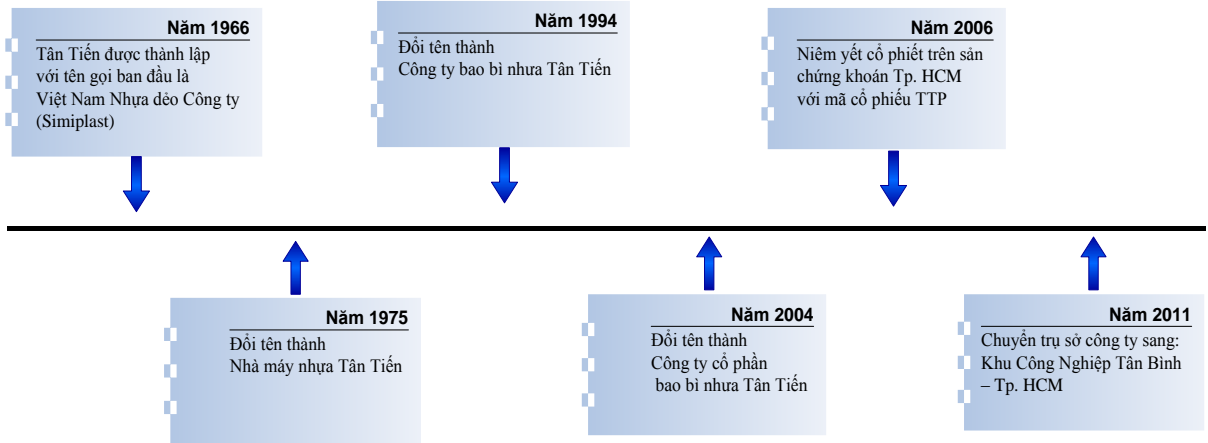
Năm 1966
Tân Tiến được thành lập với tên gọi ban đầu là Việt Nam Nhựa dẻo Công ty (Simiplast)

Năm 1994
Đổi tên thành
Công ty bao bì nhưa Tân Tiến

Năm 2006
Niêm yết cổ phiết trên sản chứng khoán Tp. HCM với mã cổ phiếu TTP

Năm 1975
Đổi tên thành
Nhà máy nhựa Tân Tiến

Năm 2004
Đổi tên thành
Công ty cổ phần
bao bì nhưa Tân Tiến

Năm 2011
Chuyển trụ sở công ty sang:
Khu Công Nghiệp Tân Bình – Tp. HCM